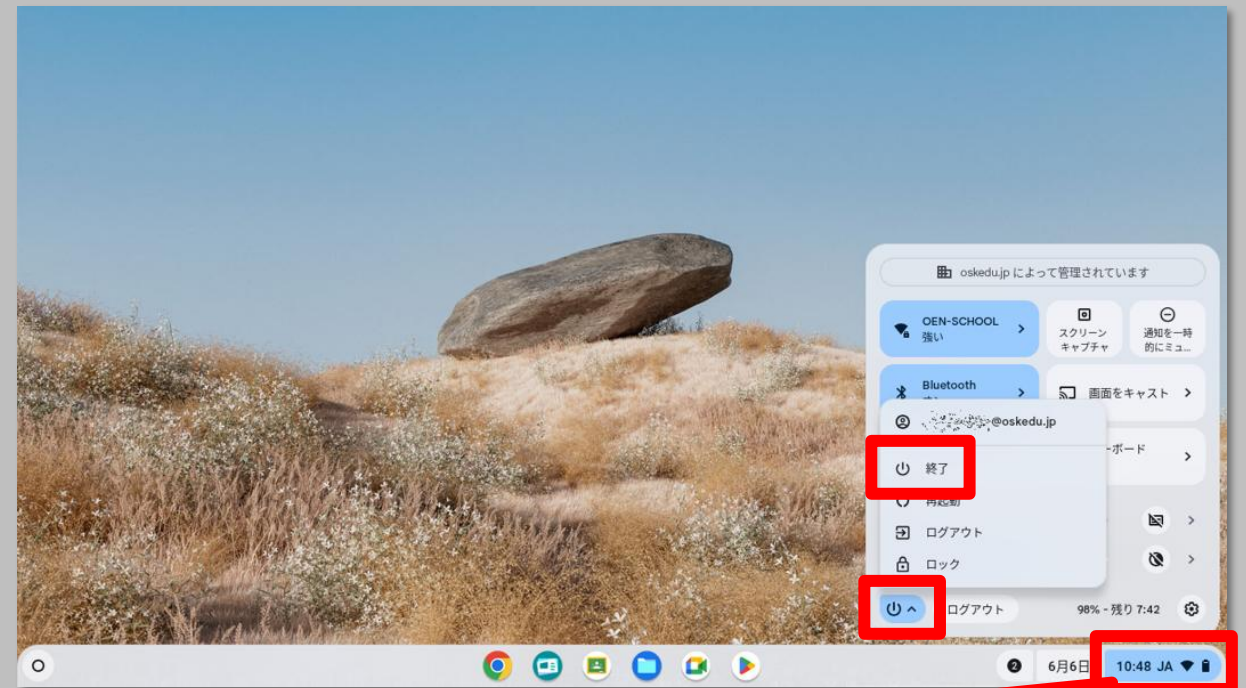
oskedu.jp によって管理されています

OEN-SCHOOL
強い

スクリーンキャプチャ

通知を一時的にミュ…

Bluetooth

画面をキャスト

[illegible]@oskedu.jp

終了

再起動

ログアウト

ロック

ーボード

ログアウト

98% - 残り 7:42

2

6月6日

10:48 JA